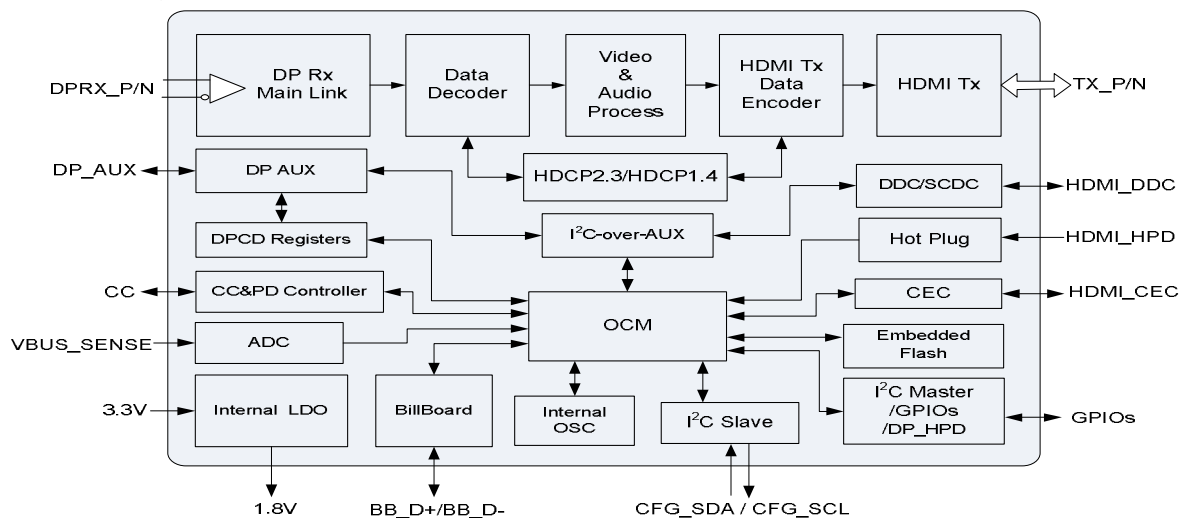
DPRX_P/N

DP Rx Main Link

Data Decoder

Video & Audio Process

HDMI Tx Data Encoder

HDMI Tx

TX_P/N

DP_AUX

DP AUX

HDCP2.3/HDCP1.4

DDC/SCDC

HDMI_DDC

DPCD Registers

$I^2C$-over-AUX

Hot Plug

HDMI_HPD

CC

CC&PD Controller

CEC

HDMI_CEC

VBUS_SENSE

ADC

OCM

Embedded Flash

3.3V

Internal LDO

BillBoard

Internal OSC

$I^2C$ Slave

$I^2C$ Master /GPIOs /DP_HPD

GPIOs

1.8V

BB_D+/BB_D-

CFG_SDA / CFG_SCL